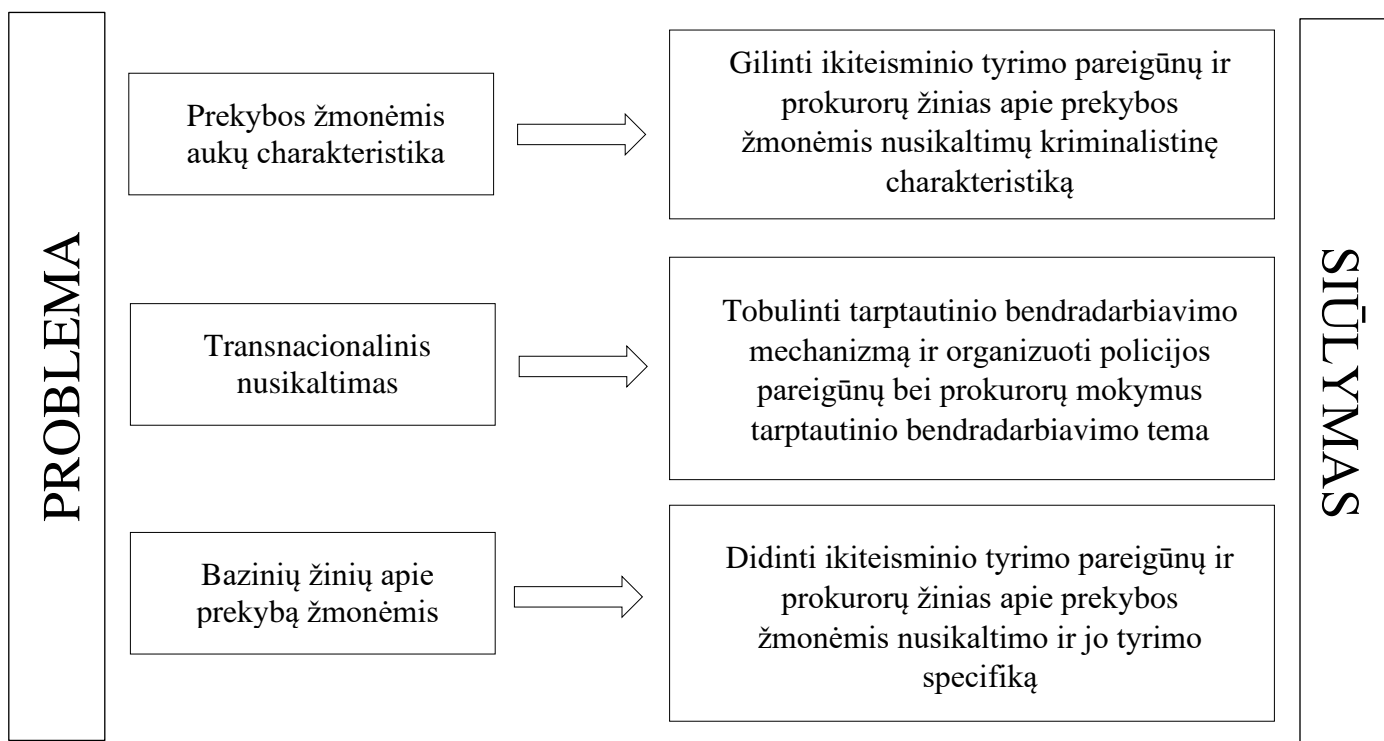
PROBLEMA

Prekybos žmonėmis aukų charakteristika

Gilinti ikiteisminio tyrimo pareigūnų ir prokurorų žinias apie prekybos žmonėmis nusikaltimų kriminalistinę charakteristiką

Transnacionalinis nusikaltimas

Tobulinti tarptautinio bendradarbiavimo mechanizmą ir organizuoti policijos pareigūnų bei prokurorų mokymus tarptautinio bendradarbiavimo tema

Bazinių žinių apie prekybą žmonėmis

Didinti ikiteisminio tyrimo pareigūnų ir prokurorų žinias apie prekybos žmonėmis nusikaltimo ir jo tyrimo specifiką

SIŪLYMAS